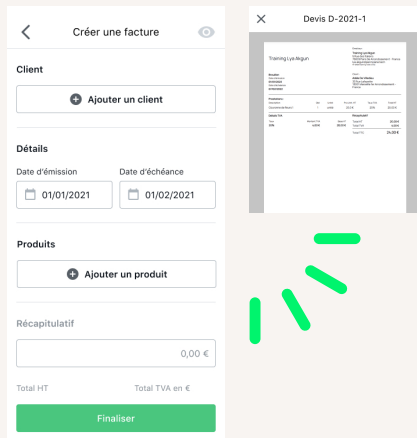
Créer une facture

Client

Ajouter un client

Détails

Date d'émission

01/01/2021

Date d'échéance

01/02/2021

Produits

Ajouter un produit

Récapitulatif

0,00 €

Total HT

Total TVA en €

Finaliser

Devis D-2021-1

Training Lya Algun

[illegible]